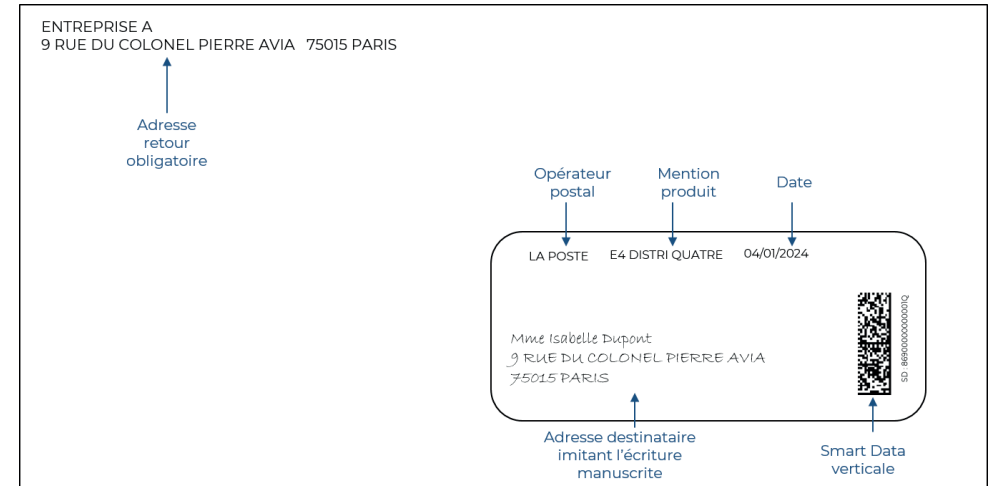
ENTREPRISE A
9 RUE DU COLONEL PIERRE AVIA 75015 PARIS

Adresse retour obligatoire

Opérateur postal

Mention produit

Date

LA POSTE E4 DISTRI QUATRE 04/01/2024

Mme Isabelle Dupont
9 RUE DU COLONEL PIERRE AVIA
75015 PARIS

S5 8698000000000010

Adresse destinataire imitant l'écriture manuscrite

Smart Data verticale